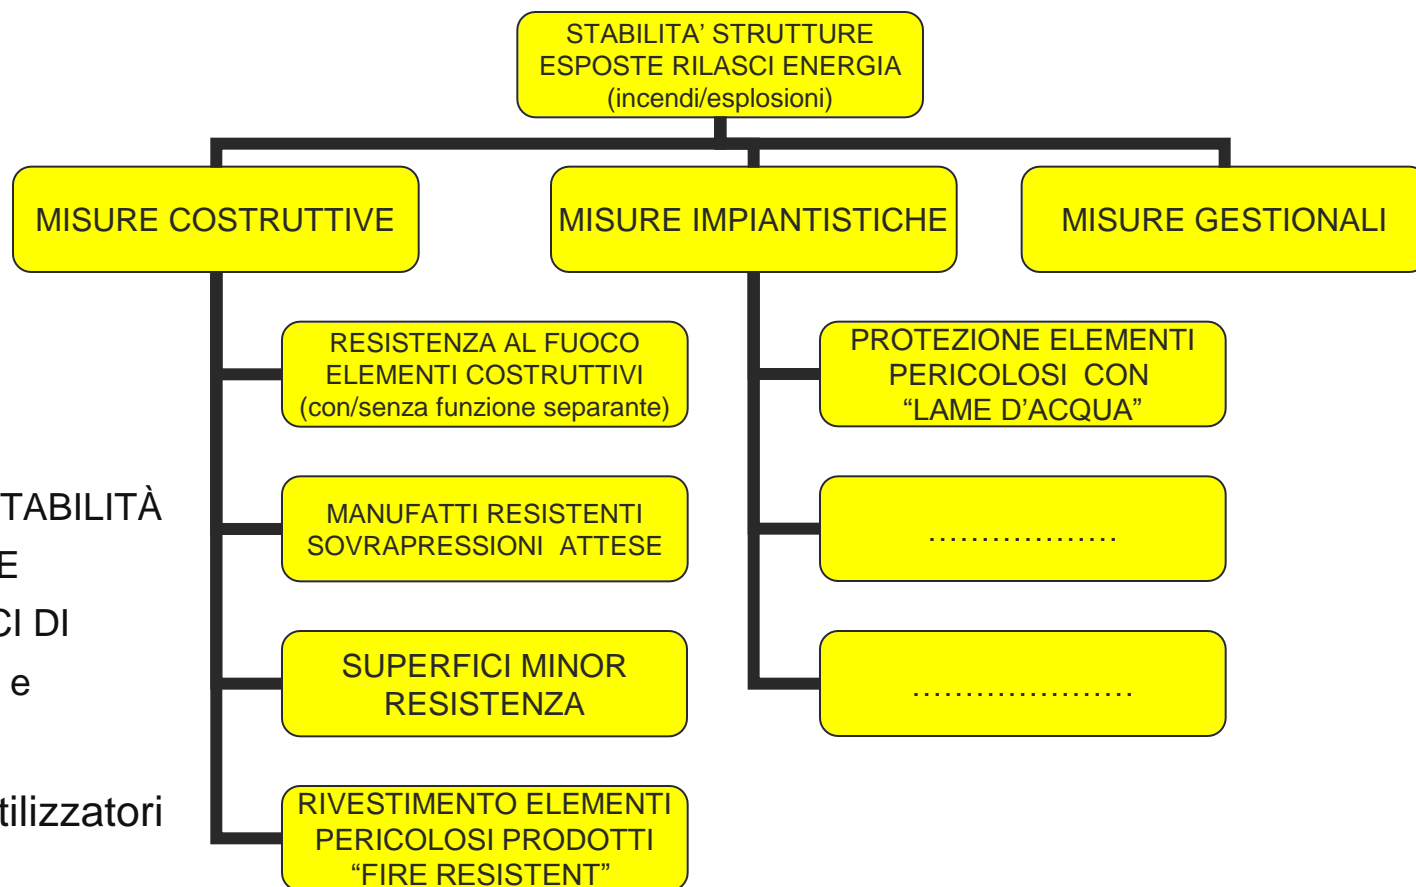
STABILITA' STRUTTURE ESPOSTE RILASCI ENERGIA (incendi/esplosioni)

MISURE COSTRUTTIVE

MISURE IMPIANTISTICHE

MISURE GESTIONALI

RESISTENZA AL FUOCO ELEMENTI COSTRUTTIVI (con/senza funzione separante)

MANUFATTI RESISTENTI SOVRAPRESSIONI ATTESE

SUPERFICI MINOR RESISTENZA

RIVESTIMENTO ELEMENTI PERICOLOSI PRODOTTI "FIRE RESISTENT"

PROTEZIONE ELEMENTI PERICOLOSI CON "LAME D'ACQUA"

………………

…………………

TABILITÀ
E
CI DI
e
tilizzatori